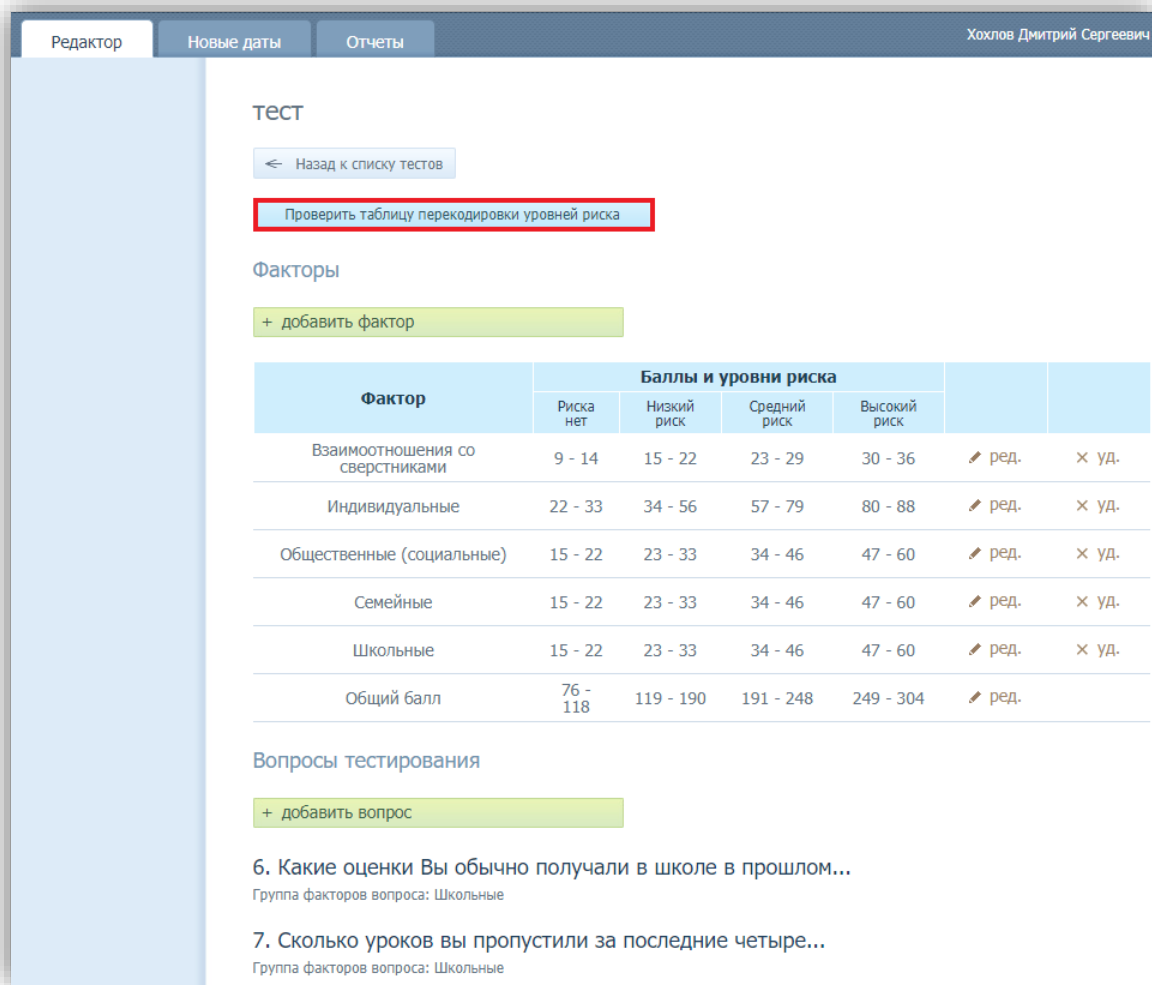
Редактор Новые даты Отчеты

Хохлов Дмитрий Сергеевич

тест

← Назад к списку тестов

Проверить таблицу перекодировки уровней риска

Факторы

+ добавить фактор

| Фактор | Риска нет | Низкий риск | Средний риск | Высокий риск | | |
|---|---|---|---|---|---|---|
| | Баллы и уровни риска | | | | | |
| Взаимоотношения со сверстниками | 9 - 14 | 15 - 22 | 23 - 29 | 30 - 36 | ред. | × уд. |
| Индивидуальные | 22 - 33 | 34 - 56 | 57 - 79 | 80 - 88 | ред. | × уд. |
| Общественные (социальные) | 15 - 22 | 23 - 33 | 34 - 46 | 47 - 60 | ред. | × уд. |
| Семейные | 15 - 22 | 23 - 33 | 34 - 46 | 47 - 60 | ред. | × уд. |
| Школьные | 15 - 22 | 23 - 33 | 34 - 46 | 47 - 60 | ред. | × уд. |
| Общий балл | 76 - 118 | 119 - 190 | 191 - 248 | 249 - 304 | ред. | |

Вопросы тестирования

+ добавить вопрос

6. Какие оценки Вы обычно получали в школе в прошлом...
Группа факторов вопроса: Школьные

7. Сколько уроков вы пропустили за последние четыре...
Группа факторов вопроса: Школьные